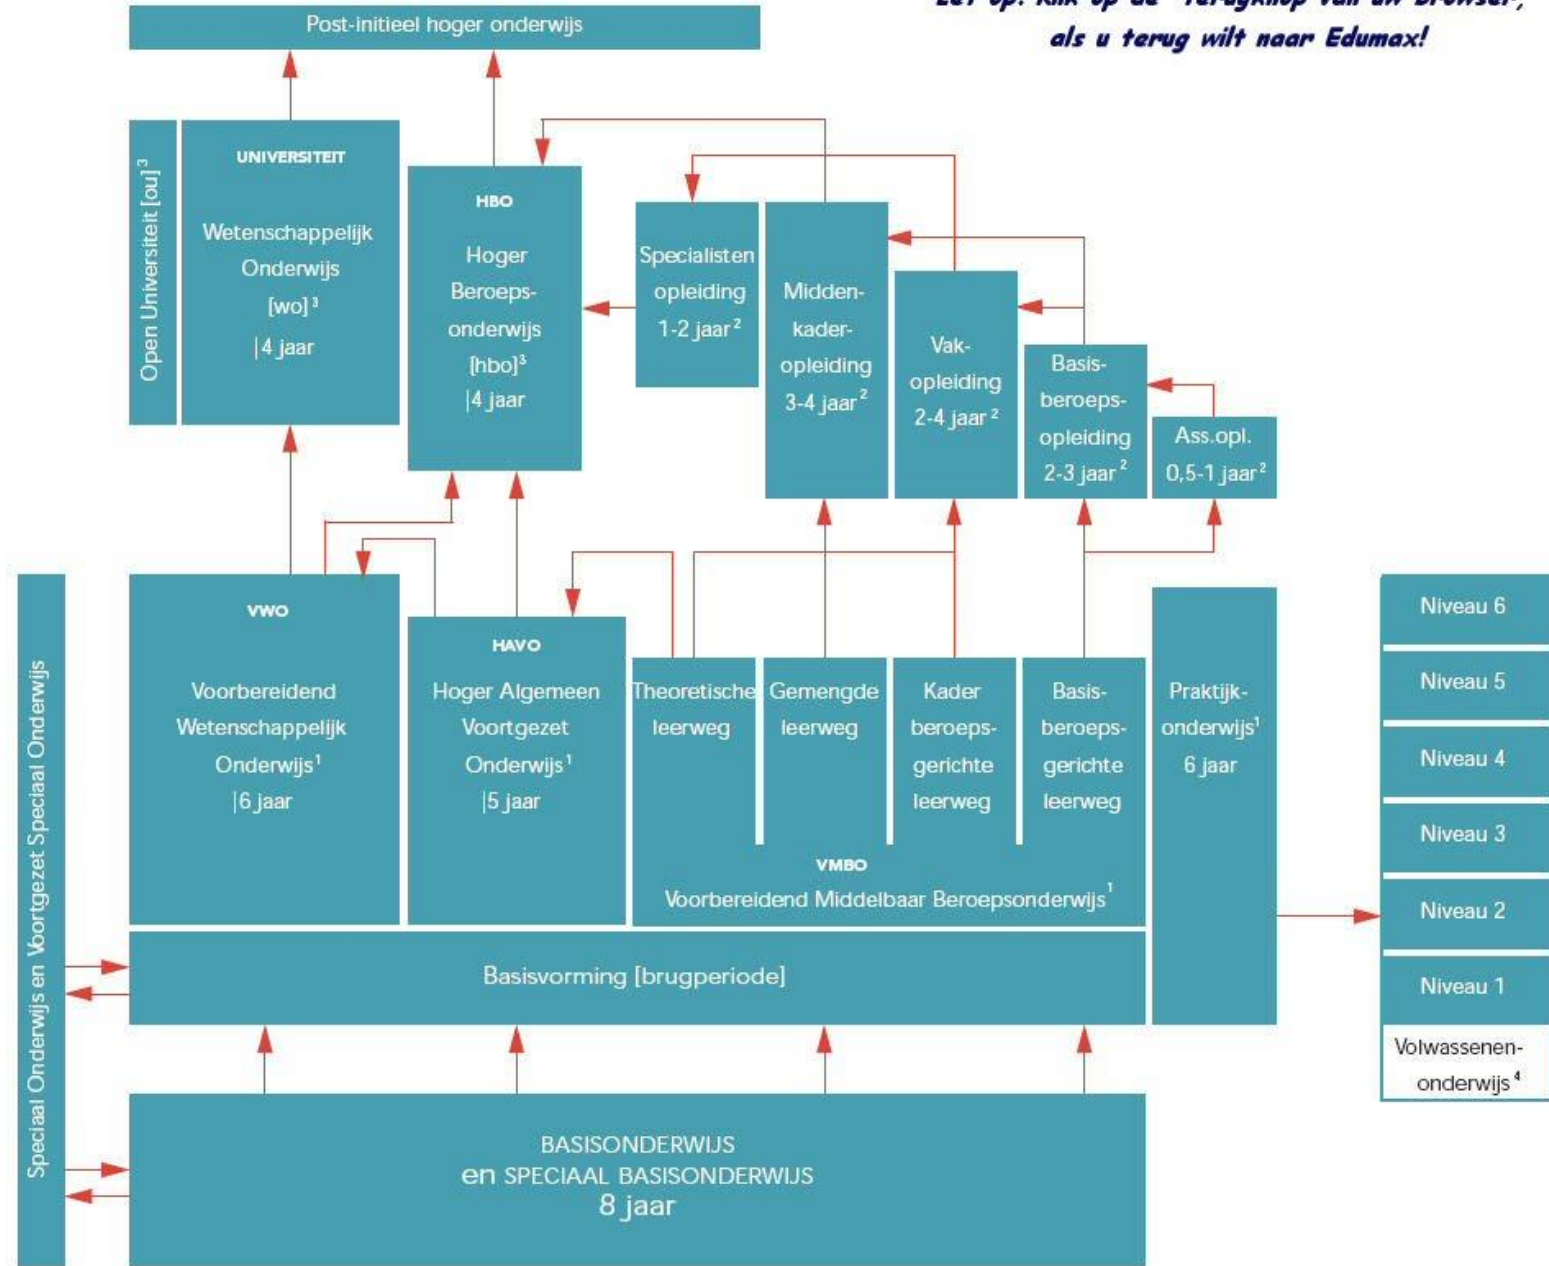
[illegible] Klik op de 'terugknop' van uw browser, als u terug wilt naar Edumax!

Post-initieel hoger onderwijs

Open Universiteit [ou]$^3$

UNIVERSITEIT
Wetenschappelijk Onderwijs [wo]$^3$
|4 jaar

HBO
Hoger Beroepsonderwijs [hbo]$^3$
|4 jaar

Specialisten opleiding 1-2 jaar$^2$

Middenkaderopleiding 3-4 jaar$^2$

Vakopleiding 2-4 jaar$^2$

Basisberoepsopleiding 2-3 jaar$^2$

Ass.opl. 0,5-1 jaar$^2$

Speciaal Onderwijs en Voortgezet Speciaal Onderwijs

VWO
Voorbereidend Wetenschappelijk Onderwijs$^1$
|6 jaar

HAVO
Hoger Algemeen Voortgezet Onderwijs$^1$
|5 jaar

Theoretische leerweg

Gemengde leerweg

Kader beroepsgerichte leerweg

Basisberoepsgerichte leerweg

VMBO
Voorbereidend Middelbaar Beroepsonderwijs$^1$

Praktijkonderwijs$^1$
6 jaar

Niveau 6
Niveau 5
Niveau 4
Niveau 3
Niveau 2
Niveau 1
Volwassenenonderwijs$^4$

Basisvorming [brugperiode]

BASISONDERWIJS
en SPECIAAL BASISONDERWIJS
8 jaar